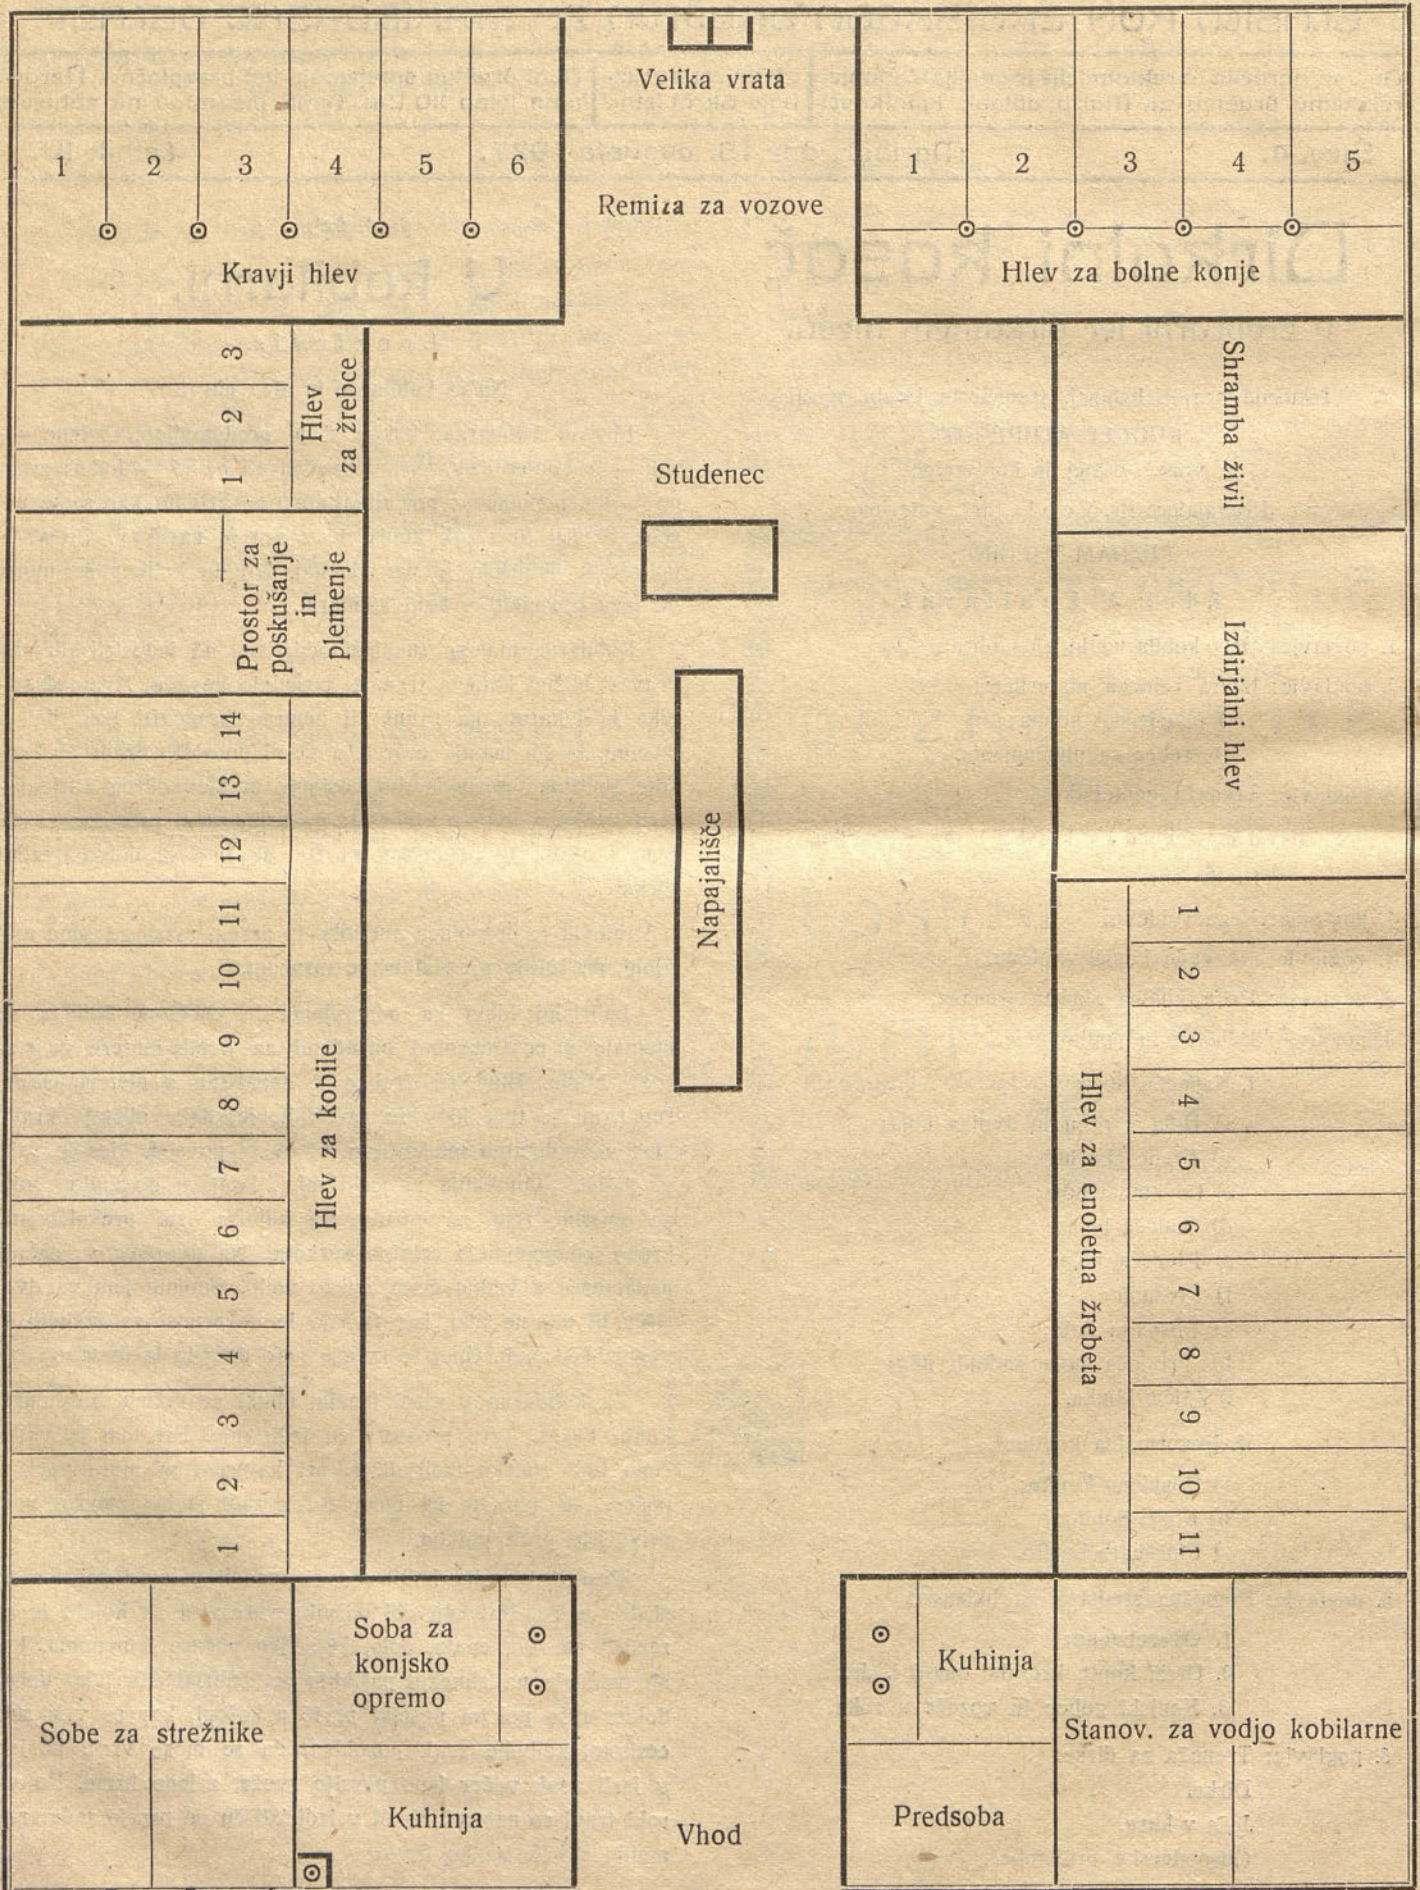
Velika vrata

1 2 3 4 5 6

Remiza za vozove

1 2 3 4 5

Kravji hlev

Hlev za bolne konje

3 2 1 Hlev za žrebce

Shramba živil

Studenec

Prostor za poskušanje in plemenje

Izdirjalni hlev

14 13 12 11 10 9 8 7 6 5 4 3 2 1

Hlev za kobile

Napajališče

1 2 3 4 5 6 7 8 9 10 11

Hlev za enoletna žrebeta

Soba za konjsko opremo

Sobe za strežnike

Kuhinja

Vhod

Kuhinja

Predsoba

Stanov. za vodjo kobilarne